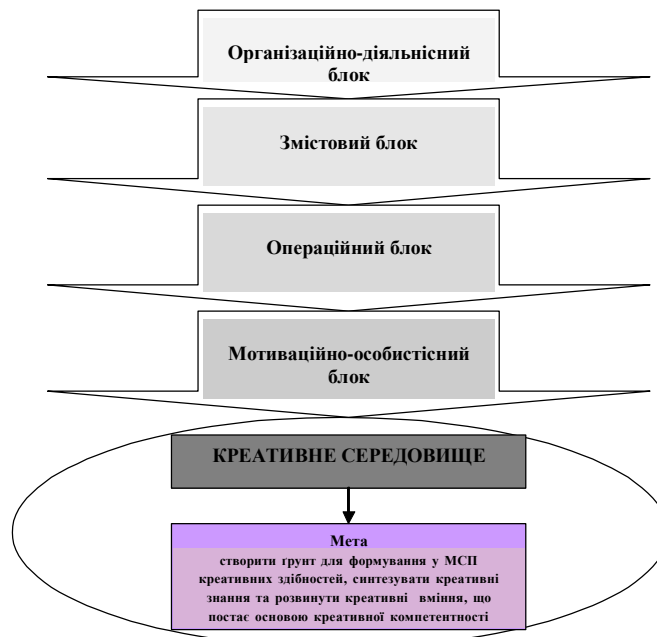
Організаційно-діяльнісний блок

Змістовий блок

Операційний блок

Мотиваційно-особистісний блок

КРЕАТИВНЕ СЕРЕДОВИЩЕ

Мета

створити ґрунт для формування у МСП креативних здібностей, синтезувати креативні знання та розвинути креативні вміння, що постає основою креативної компетентності